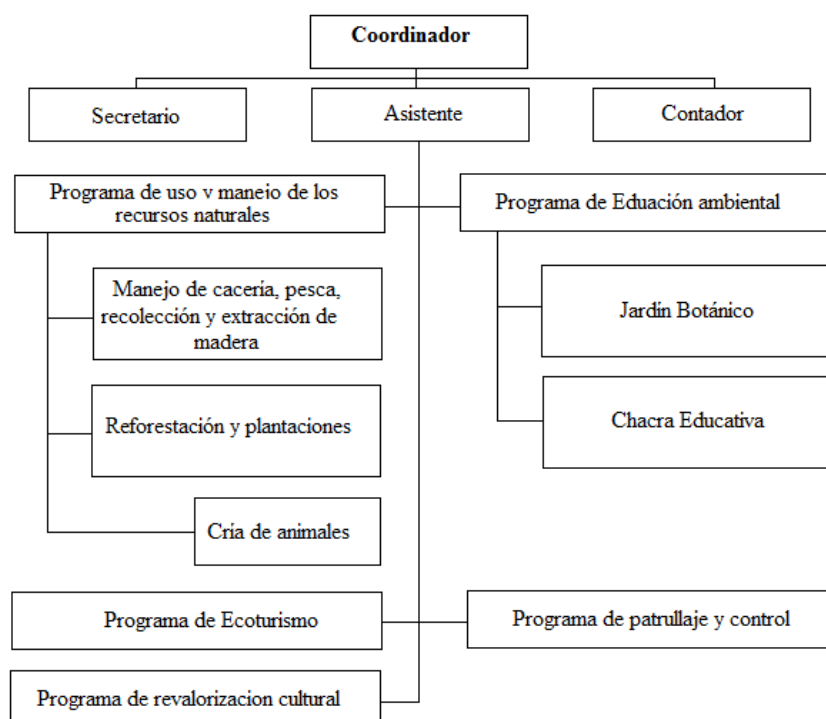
Coordinador

Secretario

Asistente

Contador

Programa de uso v maneio de los recursos naturales

Programa de Eduación ambiental

Manejo de caceria, pesca, recolección y extracción de madera

Jardín Botánico

Reforestación y plantaciones

Chacra Educativa

Cría de animales

Programa de Ecoturismo

Programa de patrullaje y control

Programa de revalorizacion cultural